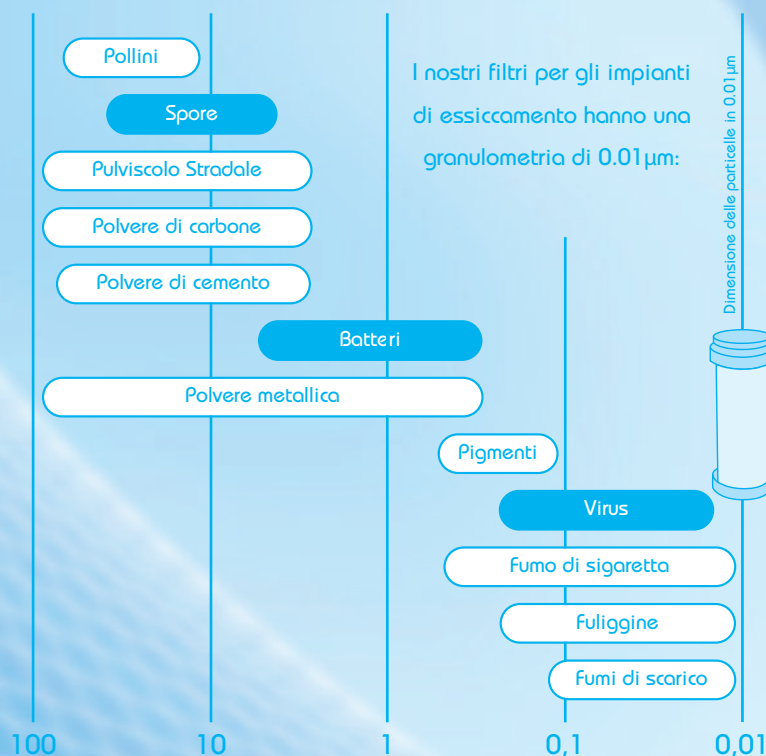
Pollini

Spore

Pulviscolo Stradale

Polvere di carbone

Polvere di cemento

Batteri

Polvere metallica

Pigmenti

Virus

Fumo di sigaretta

Fuliggine

Fumi di scarico

I nostri filtri per gli impianti di essiccamento hanno una granulometria di 0.01μm:

Dimensione delle particelle in 0.01μm

100 10 1 0,1 0,01